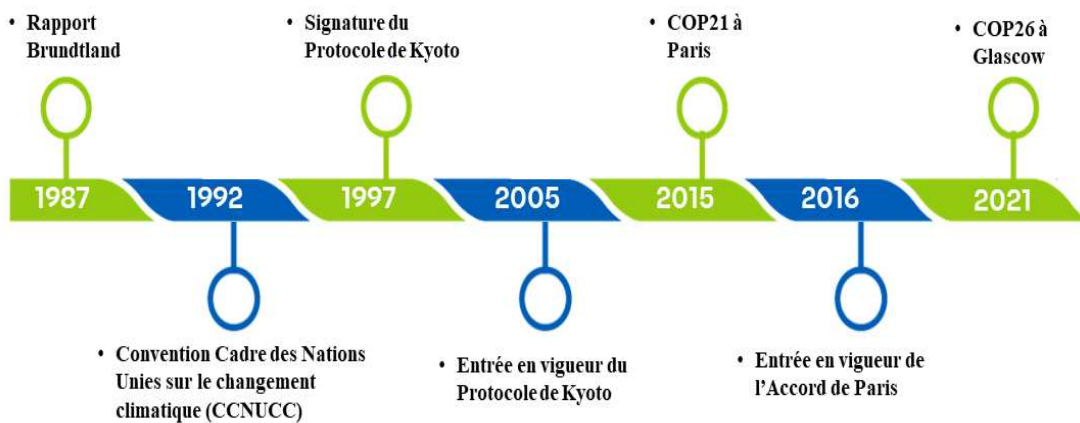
• Rapport Brundtland

• Signature du Protocole de Kyoto

• COP21 à Paris

• COP26 à Glascow

1987

1992

1997

2005

2015

2016

2021

• Convention Cadre des Nations Unies sur le changement climatique (CCNUCC)

• Entrée en vigueur du Protocole de Kyoto

• Entrée en vigueur de l'Accord de Paris